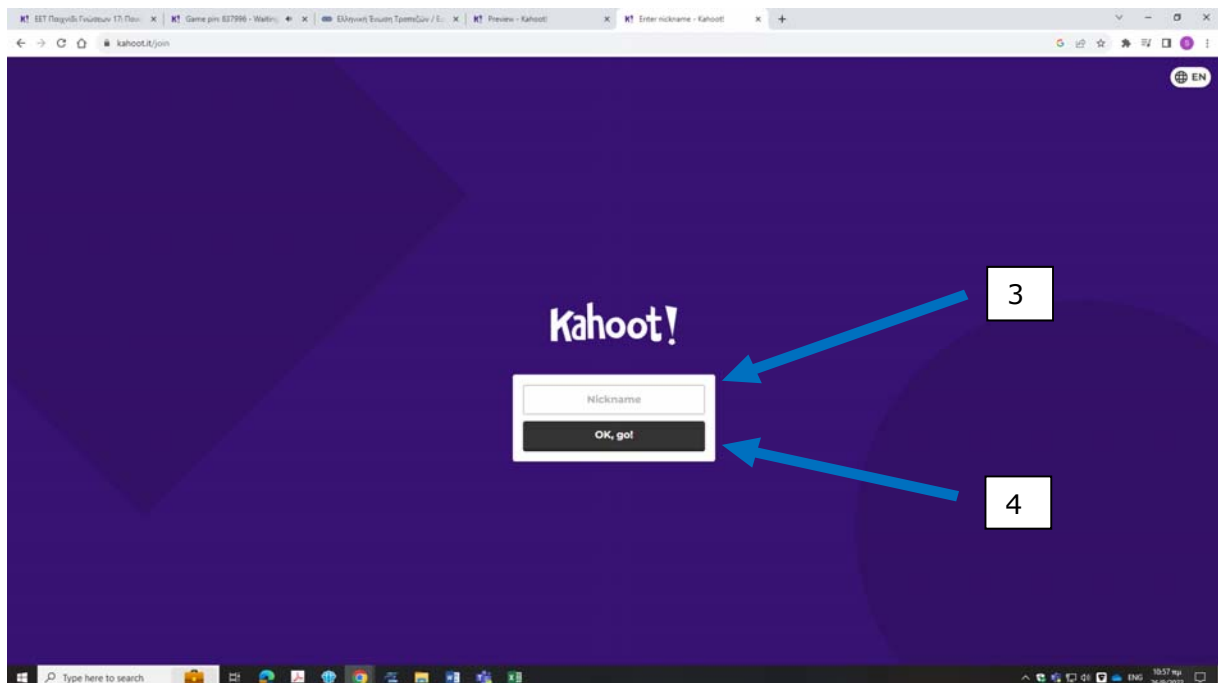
K! ΕΕΤ Παιχνίδι Γνώσεων 17: Πανε ×
K! Game pin: 837996 - Waiting ×
Ελληνική Ένωση Τραπεζών / Ε ×
K! Preview - Kahoot!
K! Enter nickname - Kahoot! ×
+

kahoot.it/join

EN

Kahoot!

Nickname

OK, go!

3

4

Type here to search

ENG

10:57 πμ
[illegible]